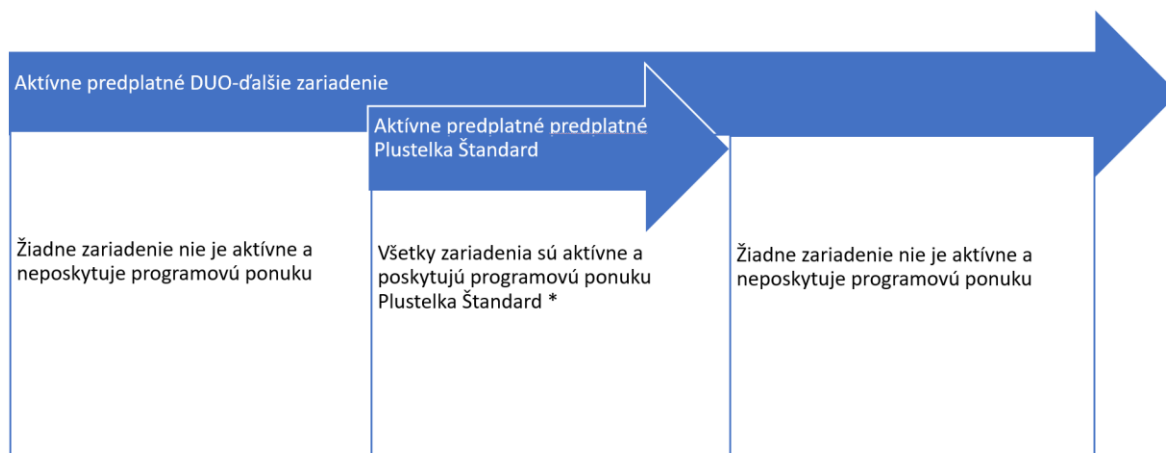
Aktívne predplatné DUO-ďalšie zariadenie

Aktívne predplatné predplatné Plustelka Štandard

Žiadne zariadenie nie je aktívne a neposkytuje programovú ponuku

Všetky zariadenia sú aktívne a poskytujú programovú ponuku Plustelka Štandard *

Žiadne zariadenie nie je aktívne a neposkytuje programovú ponuku